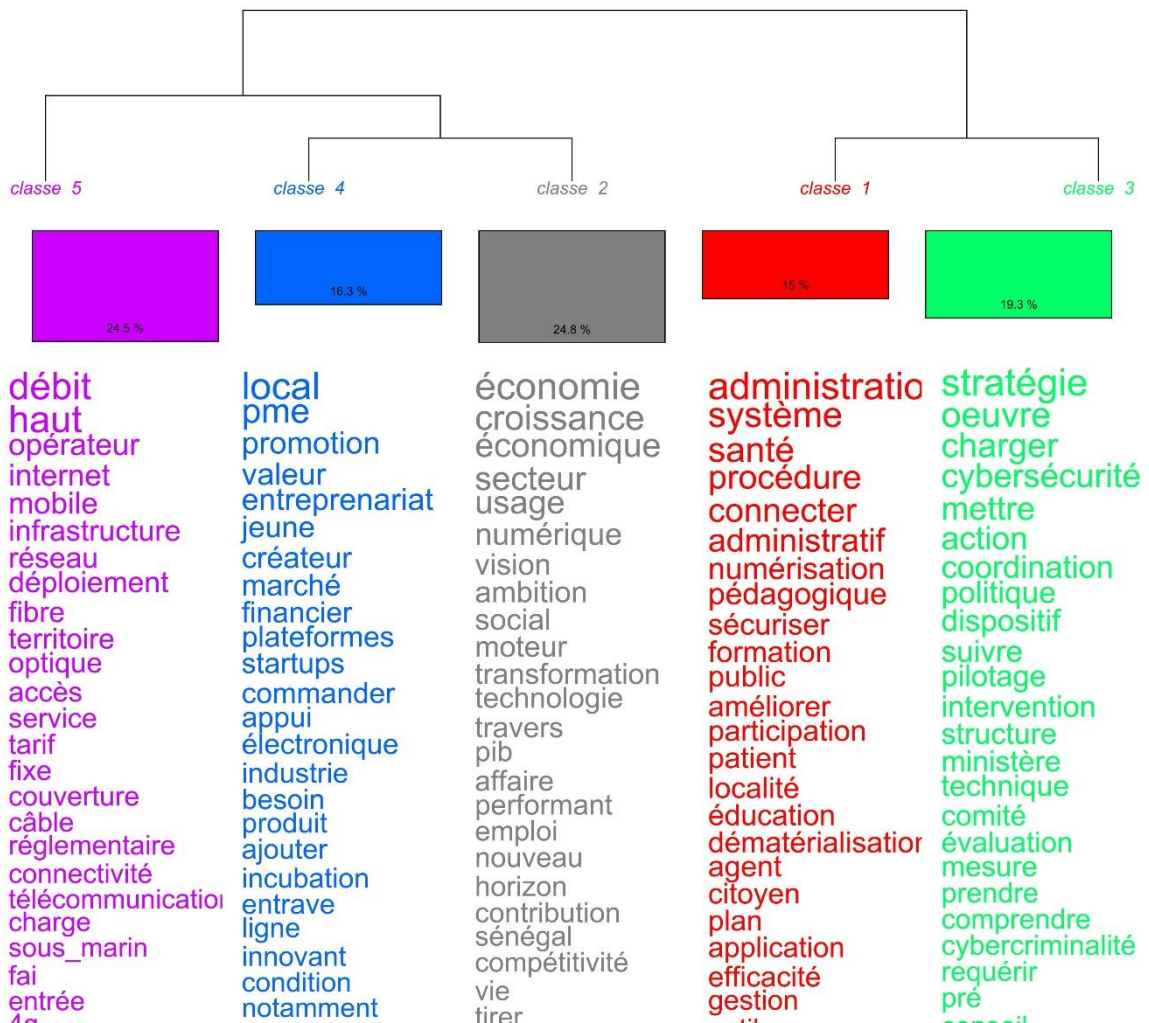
classe 5
classe 4
classe 2
classe 1
classe 3

24.5 %
16.3 %
24.8 %
15 %
19.3 %

débit
haut
opérateur
internet
mobile
infrastructure
réseau
déploiement
fibre
territoire
optique
accès
service
tarif
fixe
couverture
câble
réglementaire
connectivité
télécommunicatioı
charge
sous_marin
fai
entrée
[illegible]

local
pme
promotion
valeur
entreprenariat
jeune
créateur
marché
financier
plateformes
startups
commander
appui
électronique
industrie
besoin
produit
ajouter
incubation
entrave
ligne
innovant
condition
notamment

économie
croissance
économique
secteur
usage
numérique
vision
ambition
social
moteur
transformation
technologie
travers
pib
affaire
performant
emploi
nouveau
horizon
contribution
sénégal
compétitivité
vie
tirer

administratio
système
santé
procédure
connecter
administratif
numérisation
pédagogique
sécuriser
formation
public
améliorer
participation
patient
localité
éducation
dématérialisatior
agent
citoyen
plan
application
efficacité
gestion
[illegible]

stratégie
oeuvre
charger
cybersécurité
mettre
action
coordination
politique
dispositif
suivre
pilotage
intervention
structure
ministère
technique
comité
évaluation
mesure
prendre
comprendre
cybercriminalité
requérir
pré
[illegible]